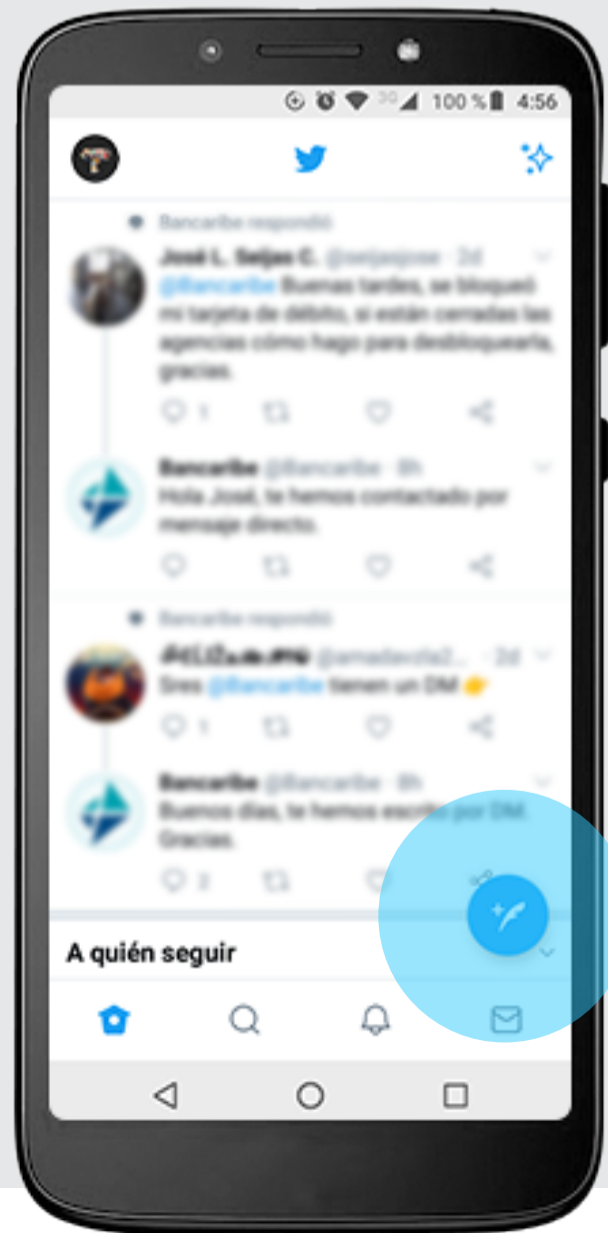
100 % 4:56

Bancaribe respondió

José L. Seijas C. @seijasjose · 2d
@Bancaribe Buenas tardes, se bloqueó mi tarjeta de débito, si están cerradas las agencias cómo hago para desbloquearla, gracias.

1

Bancaribe @Bancaribe · 8h
Hola José, te hemos contactado por mensaje directo.

Bancaribe respondió

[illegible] @amadavola2... · 2d
Sres @Bancaribe tienen un DM

1

Bancaribe @Bancaribe · 8h
Buenos días, te hemos escrito por DM. Gracias.

2

A quién seguir